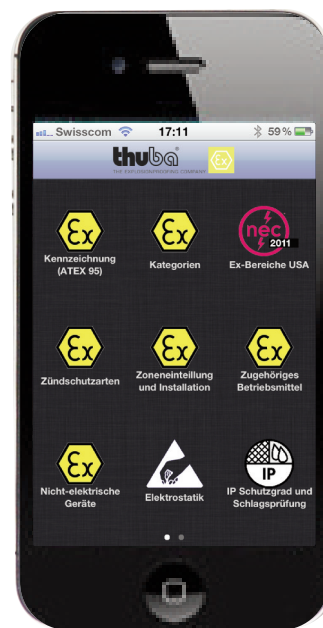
Swisscom 17:11 59 %

thuba
THE EXPLOSIONPROOFING COMPANY

Ex

Ex
Kennzeichnung (ATEX 95)

Ex
Kategorien

nec 2011
Ex-Bereiche USA

Ex
Zündschutzarten

Ex
Zoneneinteilung und Installation

Ex
Zugehöriges Betriebsmittel

Ex
Nicht-elektrische Geräte

Elektrostatik

IP
IP Schutzgrad und Schlagsprüfung